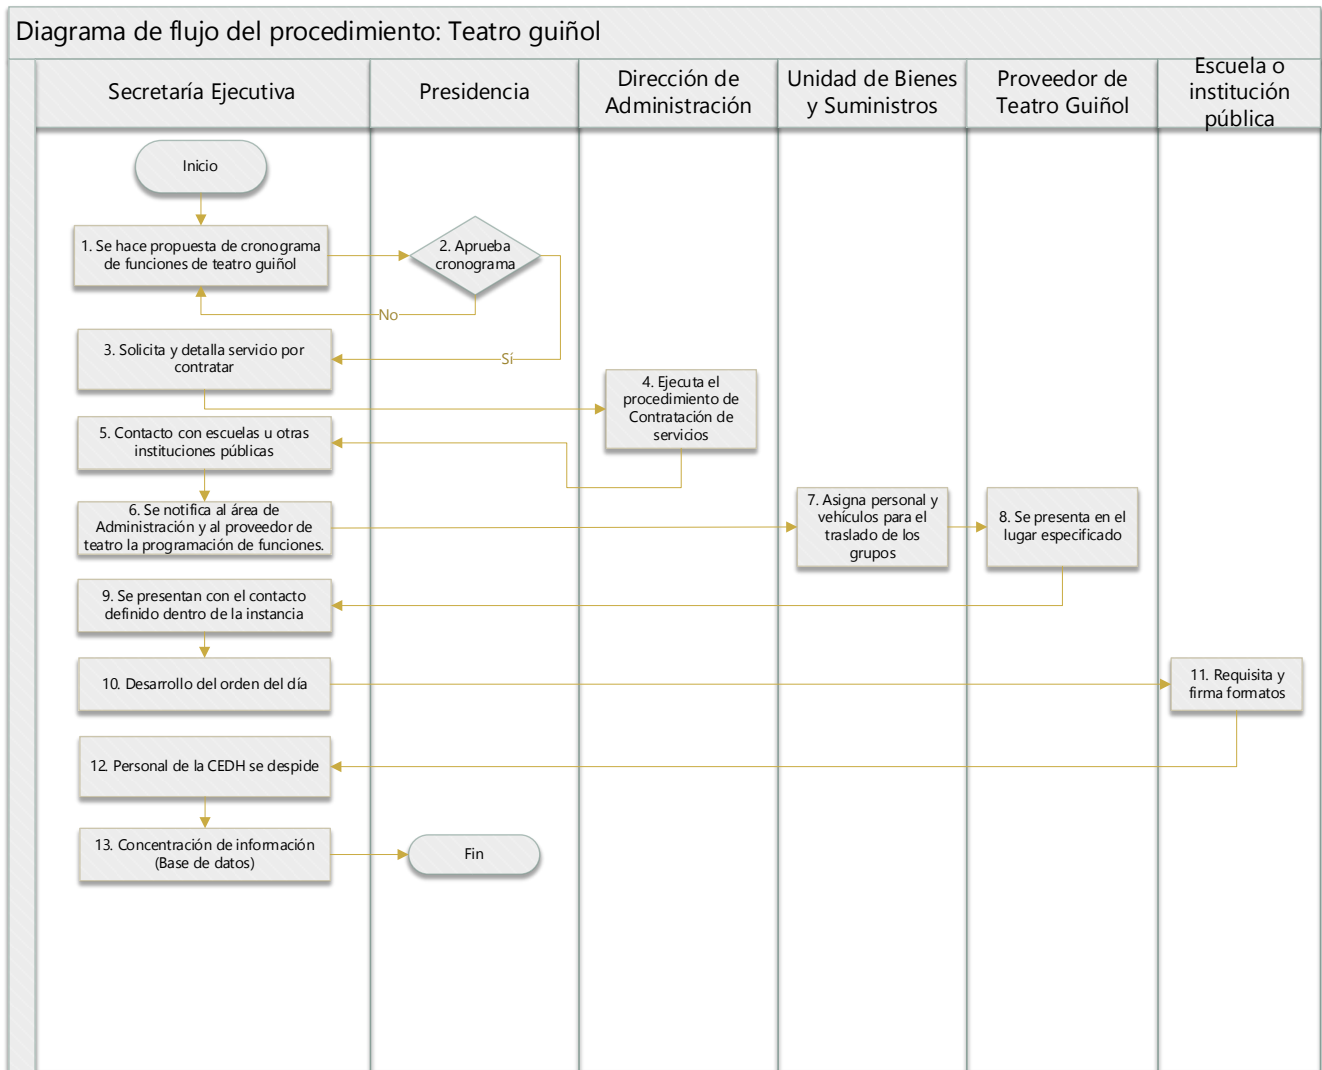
Diagrama de flujo del procedimiento: Teatro guiñol

Secretaría Ejecutiva

Presidencia

Dirección de Administración

Unidad de Bienes y Suministros

Proveedor de Teatro Guiñol

Escuela o institución pública

Inicio

1. Se hace propuesta de cronograma de funciones de teatro guiñol

2. Aprueba cronograma

No

Sí

3. Solicita y detalla servicio por contratar

4. Ejecuta el procedimiento de Contratación de servicios

5. Contacto con escuelas u otras instituciones públicas

6. Se notifica al área de Administración y al proveedor de teatro la programación de funciones.

7. Asigna personal y vehículos para el traslado de los grupos

8. Se presenta en el lugar especificado

9. Se presentan con el contacto definido dentro de la instancia

10. Desarrollo del orden del día

11. Requisita y firma formatos

12. Personal de la CEDH se despide

13. Concentración de información (Base de datos)

Fin